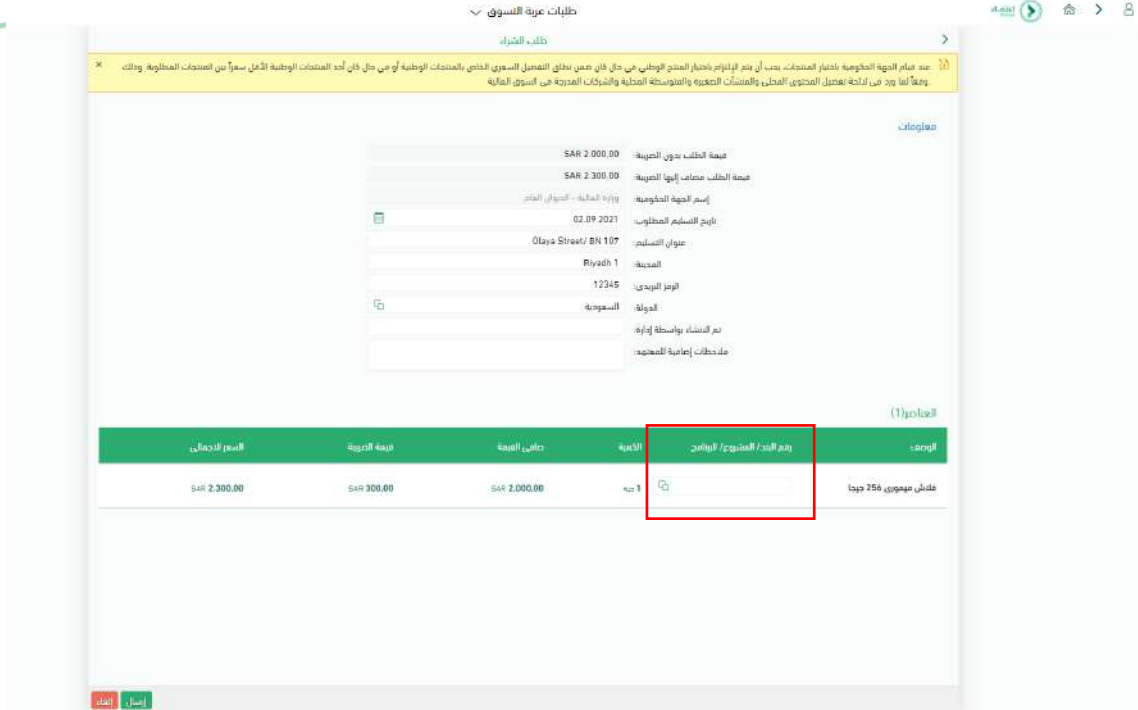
طلبات عربة التسوق

اعتماد

طلب الشراء

عند قيام الجهة الحكومية باختيار المنتجات، يجب أن يتم الإلتزام باختيار المنتج الوطني في حال كان ضمن نطاق التفضيل السعري الخاص بالمنتجات الوطنية أو في حال كان أحد المنتجات الوطنية الأقل سعراً بين المنتجات المطلوبة. وذلك وفقاً لما ورد في لائحة تفضيل المحتوى المحلي والمنشآت الصغيرة والمتوسطة المحلية والشركات المدرجة في السوق المالية.

معلومات

| | |
|---|---|
| قيمة الطلب بدون الضريبة: | SAR 2.000,00 |
| قيمة الطلب مضاف إليها الضريبة: | SAR 2.300,00 |
| إسم الجهة الحكومية: | وزارة المالية - الديوان العام |
| تاريخ التسليم المطلوب: | 02.09.2021 |
| عنوان التسليم: | Olaya Street/ BN 107 |
| المدينة: | Riyadh 1 |
| الرمز البريدي: | 12345 |
| الدولة: | السعودية |
| تم الانشاء بواسطة إدارة: | |
| ملاحظات إضافية للمتعهد: | |

العناصر(1)

| الوصف | رقم البند/ المشروع/ البرنامج | الكمية | صافي القيمة | قيمة الضريبة | السعر الاجمالي |
|---|---|---|---|---|---|
| فلاش ميموري 256 جيجا | | 1 قطعة | SAR 2.000,00 | SAR 300,00 | SAR 2.300,00 |

إرسال إلغاء